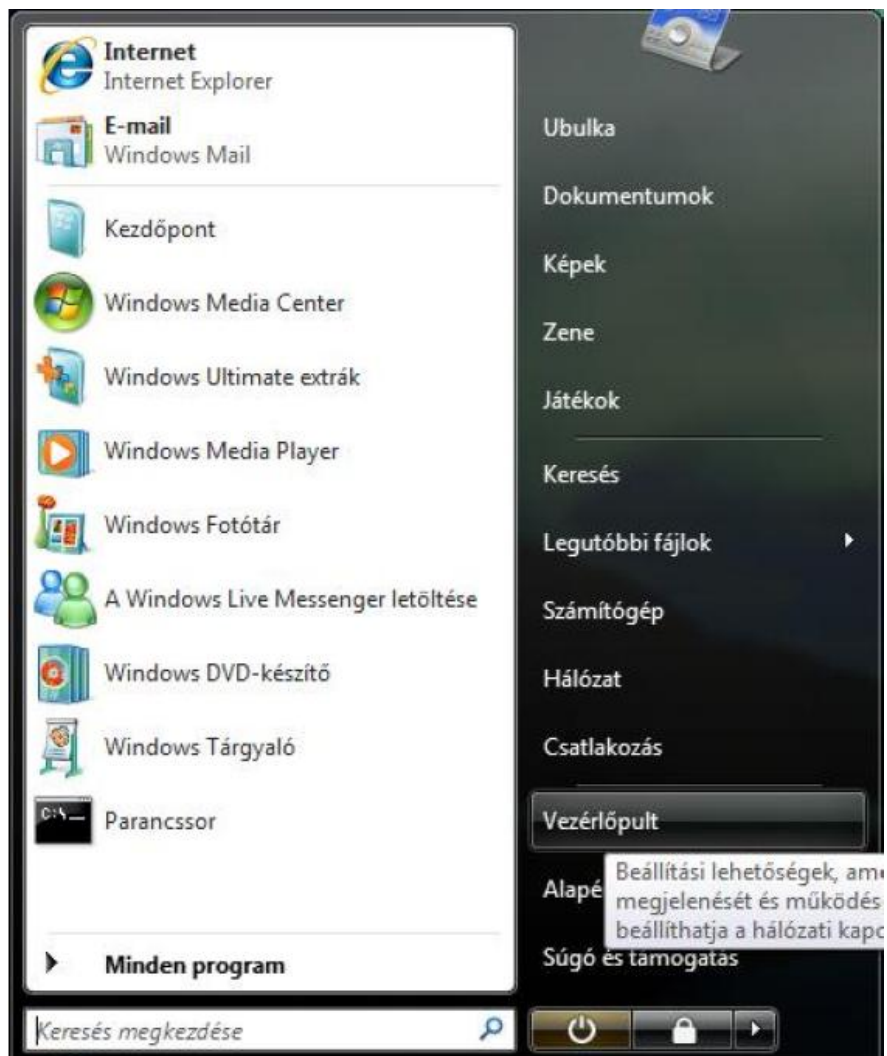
Internet
Internet Explorer

E-mail
Windows Mail

Kezdőpont

Windows Media Center

Windows Ultimate extrák

Windows Media Player

Windows Fotótár

A Windows Live Messenger letöltése

Windows DVD-készítő

Windows Tárgyaló

Parancssor

Minden program

Keresés megkezdése

Ubulka

Dokumentumok

Képek

Zene

Játékok

Keresés

Legutóbbi fájlok

Számítógép

Hálózat

Csatlakozás

Vezérlőpult

Alapé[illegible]

Beállítási lehetőségek, am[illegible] megjelenését és működés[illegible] beállíthatja a hálózati kapc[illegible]

Súgó és támogatás